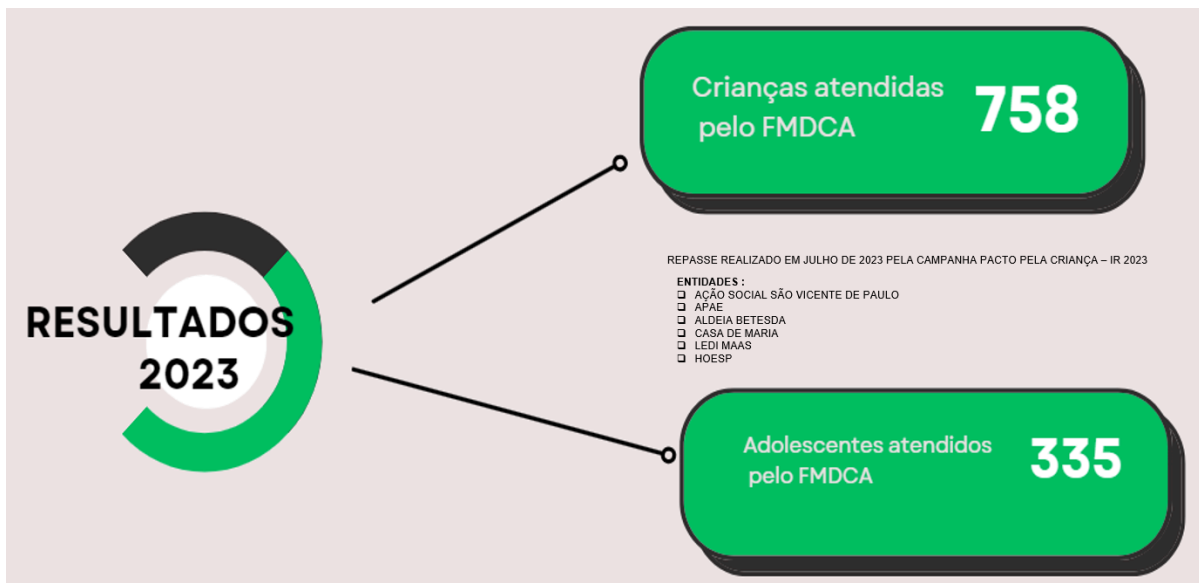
RESULTADOS 2023

Crianças atendidas pelo FMDCA 758

REPASSE REALIZADO EM JULHO DE 2023 PELA CAMPANHA PACTO PELA CRIANÇA – IR 2023

ENTIDADES :
❑ AÇÃO SOCIAL SÃO VICENTE DE PAULO
❑ APAE
❑ ALDEIA BETESDA
❑ CASA DE MARIA
❑ LEDI MAAS
❑ HOESP

Adolescentes atendidos pelo FMDCA 335